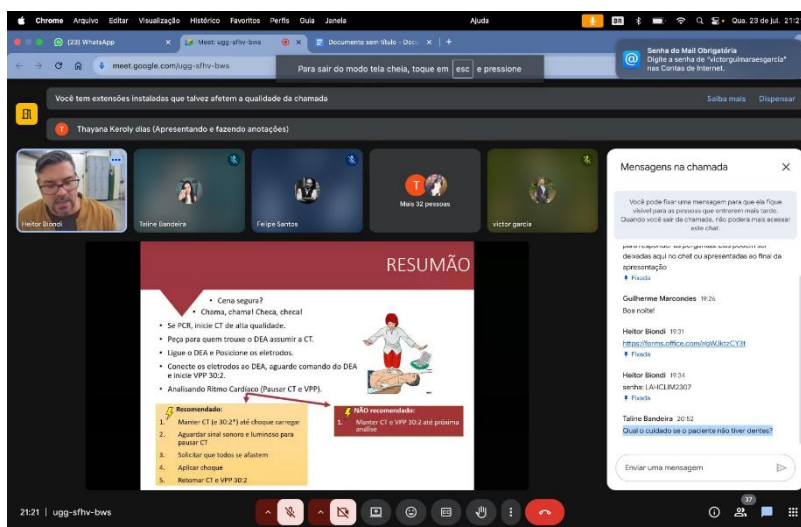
Chrome Arquivo Editar Visualização Histórico Favoritos Perfis Guia Janela Ajuda Qua. 23 de jul. 21:21

(23) WhatsApp
Meet: ugg-sfhv-bws
Documento sem título - Doc

meet.google.com/ugg-sfhv-bws

Para sair do modo tela cheia, toque em esc e pressione

Senha do Mail Obrigatória
Digite a senha de "victorguimaraesgarcia" nas Contas de Internet.

Você tem extensões instaladas que talvez afetem a qualidade da chamada
Saiba mais Dispensar

Thayana Keroly dias (Apresentando e fazendo anotações)

Heitor Biondi
Taline Bandeira
Felipe Santos
Mais 32 pessoas
victor garcia

RESUMÃO

• Cena segura?
• Chama, chama! Checa, checa!
• Se PCR, inicie CT de alta qualidade.
• Peça para quem trouxe o DEA assumir a CT.
• Ligue o DEA e Posicione os eletrodos.
• Conecte os eletrodos ao DEA, aguarde comando do DEA e inicie VPP 30:2.
• Analisando Ritmo Cardíaco (Pausar CT e VPP).

Recomendado:
1. Manter CT (e 30:2*) até choque carregar
2. Aguardar sinal sonoro e luminoso para pausar CT
3. Solicitar que todos se afastem
4. Aplicar choque
5. Retomar CT e VPP 30:2

NÃO recomendado:
1. Manter CT e VPP 30:2 até próxima análise

Mensagens na chamada

Você pode fixar uma mensagem para que ela fique visível para as pessoas que entrarem mais tarde. Quando você sair da chamada, não poderá mais acessar este chat.

para responder as perguntas. Elas podem ser deixadas aqui no chat ou apresentadas ao final da apresentação
Fixada

Guilherme Marcondes 19:26
Boa noite!

Heitor Biondi 19:31
https://forms.office.com/r/qWJktzCY3t
Fixada

Heitor Biondi 19:34
senha: LAHCLIM2307
Fixada

Taline Bandeira 20:52
Qual o cuidado se o paciente não tiver dentes?

Enviar uma mensagem

21:21 | ugg-sfhv-bws
37